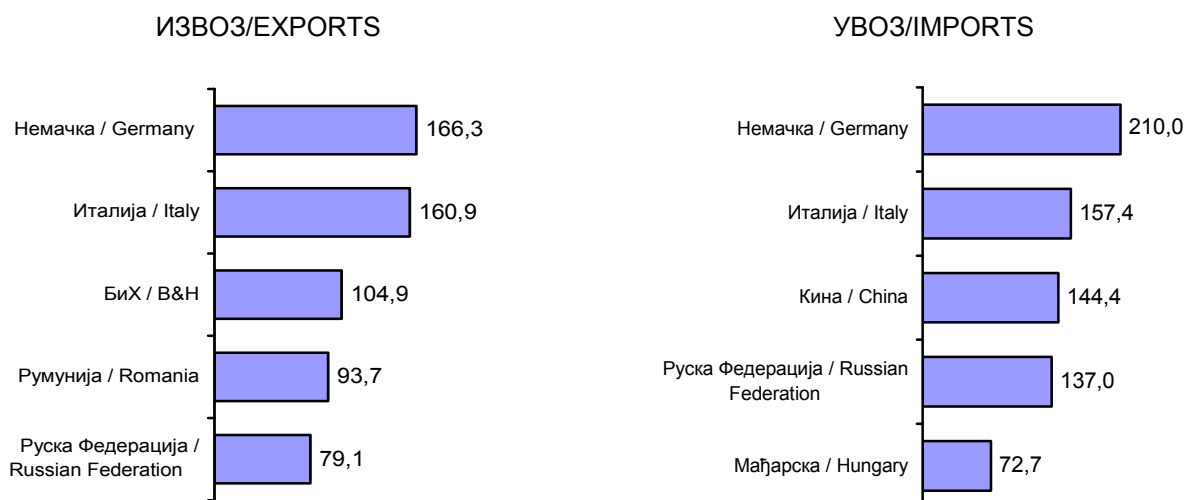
ИЗВОЗ/EXPORTS

Немачка / Germany 166,3

Италија / Italy 160,9

БиХ / B&H 104,9

Румунија / Romania 93,7

Руска Федерација / Russian Federation 79,1

УВОЗ/IMPORTS

Немачка / Germany 210,0

Италија / Italy 157,4

Кина / China 144,4

Руска Федерација / Russian Federation 137,0

Мађарска / Hungary 72,7